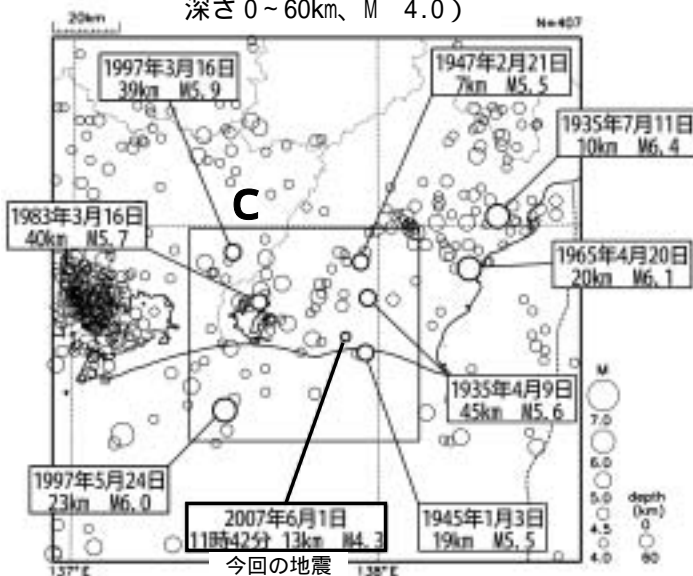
深さ0~60km、M 4.0）

20km

N=407

1997年3月16日
39km M5.9

1947年2月21日
7km M5.5

1935年7月11日
10km M6.4

C

1983年3月16日
40km M5.7

1965年4月20日
20km M6.1

1935年4月9日
45km M5.6

M
7.0
6.0
5.0
4.5
4.0

depth (km)
0
60

1997年5月24日
23km M6.0

2007年6月1日
11時42分 13km M4.3

今回の地震

1945年1月3日
19km M5.5

137°E

138°E